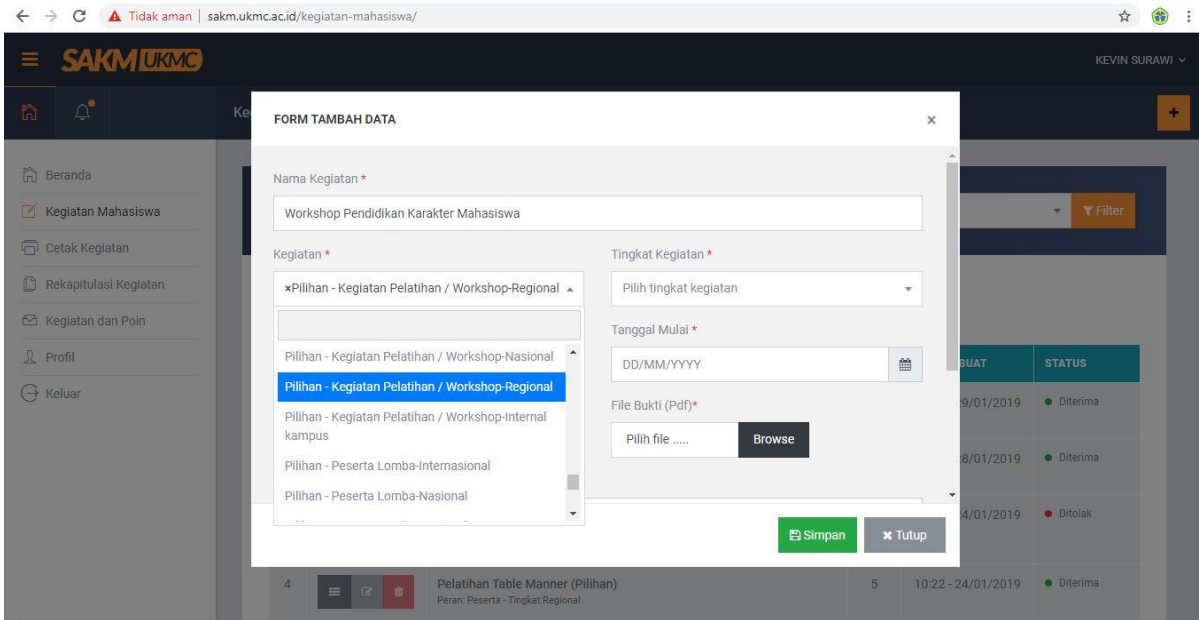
Tidak aman | sakm.ukmc.ac.id/kegiatan-mahasiswa/

SAKM UKMC

KEVIN SURAWI

Ke

Beranda
Kegiatan Mahasiswa
Cetak Kegiatan
Rekapitulasi Kegiatan
Kegiatan dan Poin
Profil
Keluar

FORM TAMBAH DATA

×

Nama Kegiatan *

Workshop Pendidikan Karakter Mahasiswa

Kegiatan *

×Pilihan - Kegiatan Pelatihan / Workshop-Regional

Pilihan - Kegiatan Pelatihan / Workshop-Nasional
Pilihan - Kegiatan Pelatihan / Workshop-Regional
Pilihan - Kegiatan Pelatihan / Workshop-Internal kampus
Pilihan - Peserta Lomba-Internasional
Pilihan - Peserta Lomba-Nasional

Tingkat Kegiatan *

Pilih tingkat kegiatan

Tanggal Mulai *

DD/MM/YYYY

File Bukti (Pdf)*

Pilih file .....

Browse

Simpan

Tutup

Filter

BUAT

STATUS

9/01/2019 Diterima

8/01/2019 Diterima

4/01/2019 Ditolak

4

Pelatihan Table Manner (Pilihan)
Peran: Peserta - Tingkat:Regional

5

10:22 - 24/01/2019

Diterima